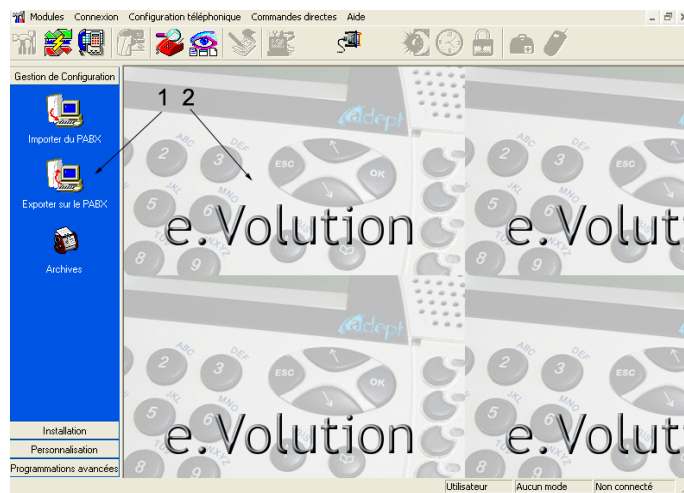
Modules Connexion Configuration téléphonique Commandes directes Aide

Gestion de Configuration

Importer du PABX

Exporter sur le PABX

Archives

1 2

adept

ABC DEF 2 3 ESC OK JKL MNO 5 6 TUV WXYZ 8 9

e.Volution

e.Volut

adept

e.Volution

e.Volut

Installation

Personnalisation

Programmations avancées

Utilisateur Aucun mode Non connecté